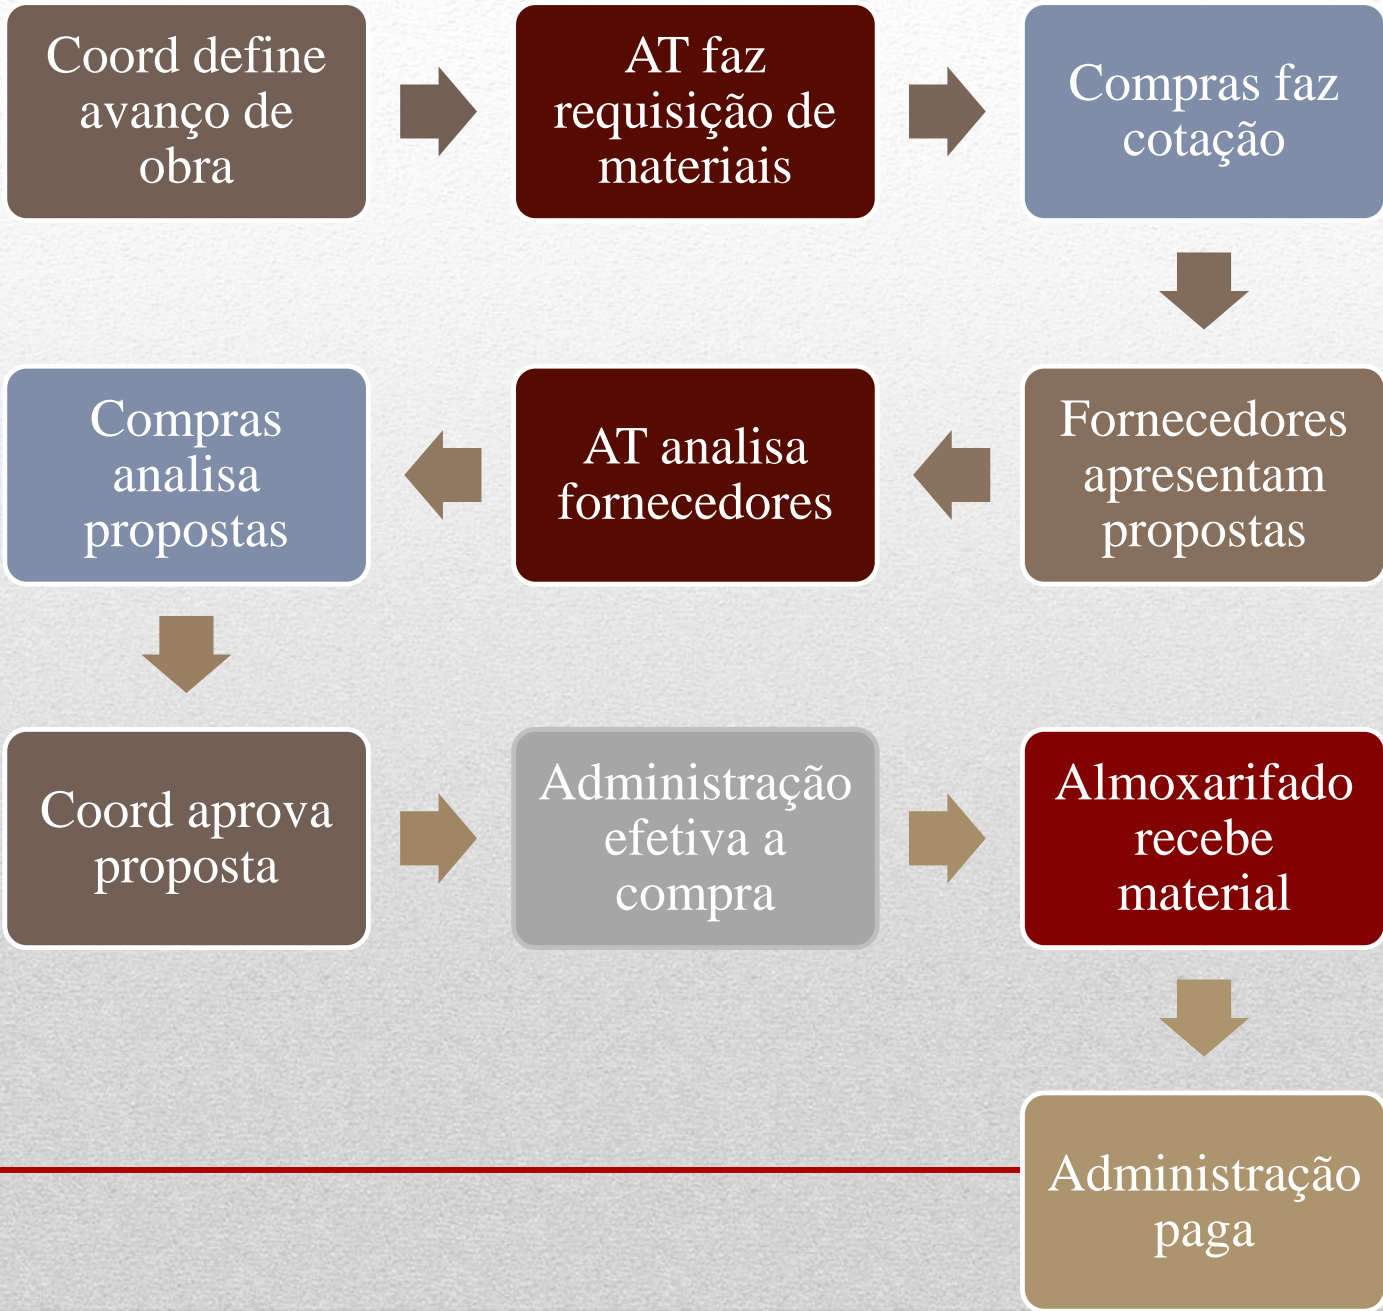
Coord define avanço de obra

AT faz requisição de materiais

Compras faz cotação

Fornecedores apresentam propostas

AT analisa fornecedores

Compras analisa propostas

Coord aprova proposta

Administração efetiva a compra

Almoxarifado recebe material

Administração paga